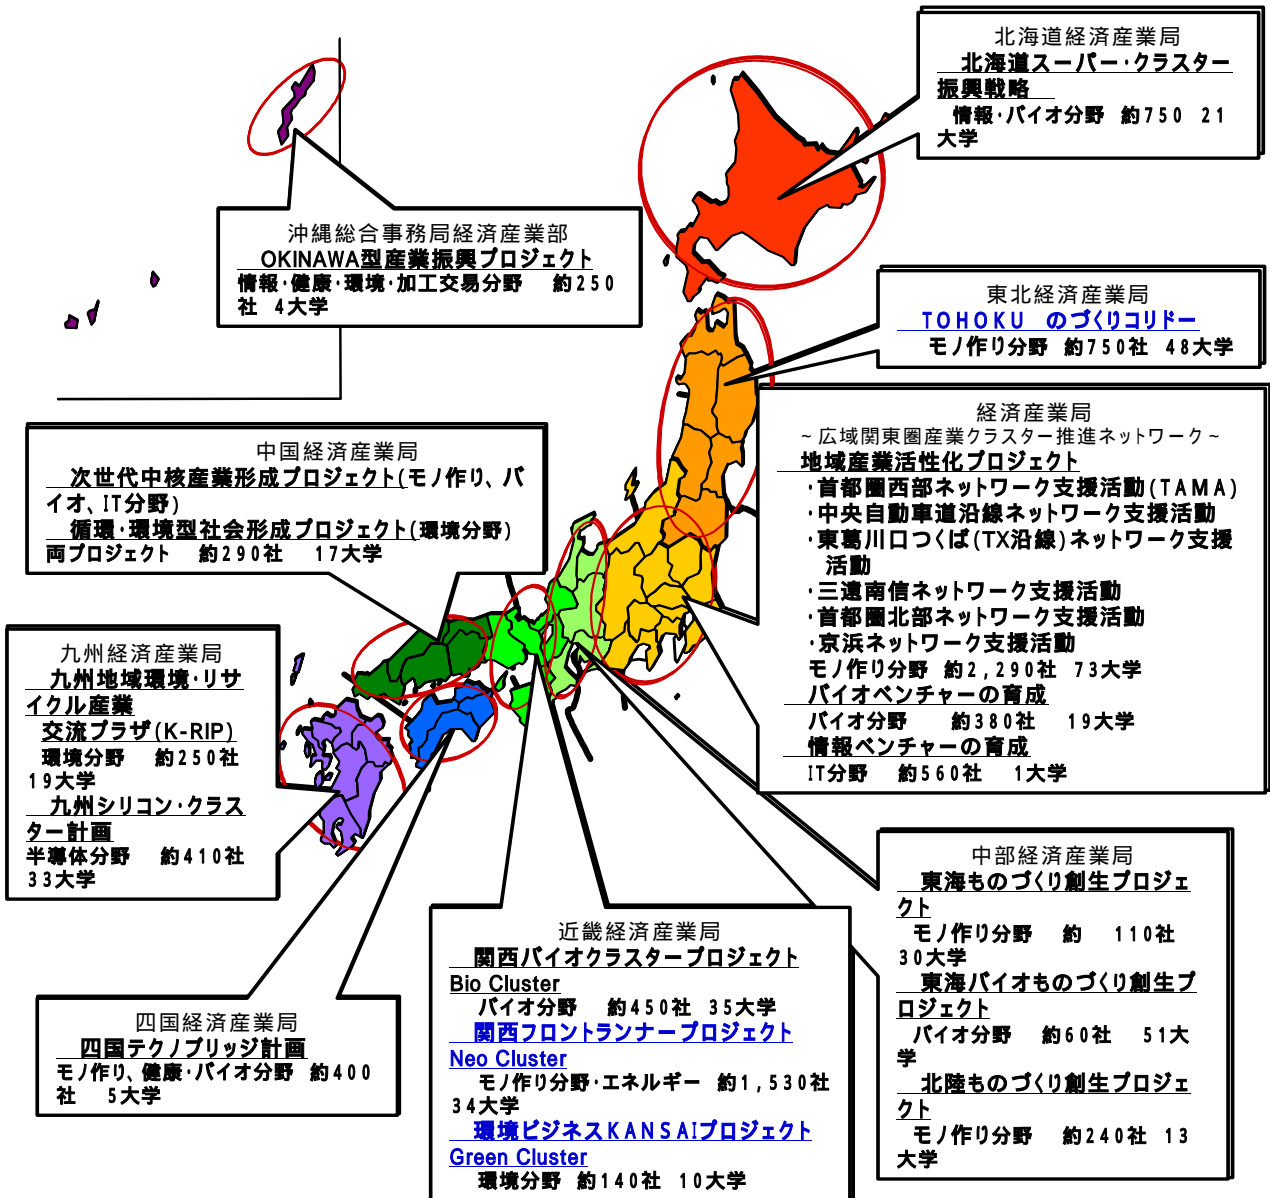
北海道経済産業局
北海道スーパー･クラスター振興戦略
情報･バイオ分野　約750　21大学

沖縄総合事務局経済産業部
OKINAWA型産業振興プロジェクト
情報･健康･環境･加工交易分野　約250社　4大学

東北経済産業局
TOHOKU　ものづくりコリドー
モノ作り分野　約750社　48大学

経済産業局
～広域関東圏産業クラスター推進ネットワーク～
地域産業活性化プロジェクト
･首都圏西部ネットワーク支援活動（TAMA）
･中央自動車道沿線ネットワーク支援活動
･東葛川口つくば（TX沿線）ネットワーク支援活動
･三遠南信ネットワーク支援活動
･首都圏北部ネットワーク支援活動
･京浜ネットワーク支援活動
モノ作り分野　約2,290社　73大学
バイオベンチャーの育成
バイオ分野　約380社　19大学
情報ベンチャーの育成
IT分野　約560社　1大学

中国経済産業局
次世代中核産業形成プロジェクト（モノ作り、バイオ、IT分野）
循環･環境型社会形成プロジェクト（環境分野）
両プロジェクト　約290社　17大学

九州経済産業局
九州地域環境･リサイクル産業交流プラザ（K-RIP）
環境分野　約250社　19大学
九州シリコン･クラスター計画
半導体分野　約410社　33大学

中部経済産業局
東海ものづくり創生プロジェクト
モノ作り分野　約　110社　30大学
東海バイオものづくり創生プロジェクト
バイオ分野　約60社　51大学
北陸ものづくり創生プロジェクト
モノ作り分野　約240社　13大学

近畿経済産業局
関西バイオクラスタープロジェクト
Bio Cluster
バイオ分野　約450社　35大学
関西フロントランナープロジェクト
Neo Cluster
モノ作り分野･エネルギー　約1,530社　34大学
環境ビジネスKANSAIプロジェクト
Green Cluster
環境分野　約140社　10大学

四国経済産業局
四国テクノブリッジ計画
モノ作り、健康･バイオ分野　約400社　5大学